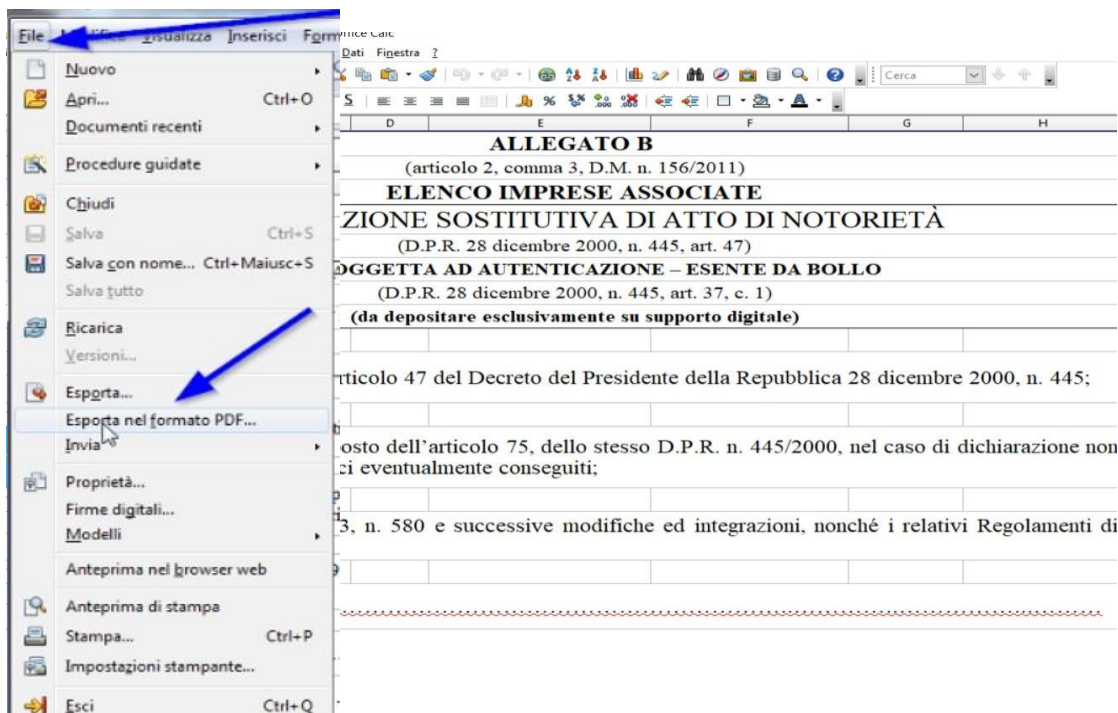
File Modifica Visualizza Inserisci Formato Dati Finestra ?

...ffice Calc

Cerca

D E F G H

Nuovo
Apri... Ctrl+O
Documenti recenti
Procedure guidate
Chiudi
Salva Ctrl+S
Salva con nome... Ctrl+Maiusc+S
Salva tutto
Ricarica
Versioni...
Esporta...
Esporta nel formato PDF...
Invia
Proprietà...
Firme digitali...
Modelli
Anteprima nel browser web
Anteprima di stampa
Stampa... Ctrl+P
Impostazioni stampante...
Esci Ctrl+Q

ALLEGATO B
(articolo 2, comma 3, D.M. n. 156/2011)
ELENCO IMPRESE ASSOCIATE
ZIONE SOSTITUTIVA DI ATTO DI NOTORIETÀ
(D.P.R. 28 dicembre 2000, n. 445, art. 47)
OGGETTA AD AUTENTICAZIONE – ESENTE DA BOLLO
(D.P.R. 28 dicembre 2000, n. 445, art. 37, c. 1)
(da depositare esclusivamente su supporto digitale)

rticolo 47 del Decreto del Presidente della Repubblica 28 dicembre 2000, n. 445;

osto dell'articolo 75, dello stesso D.P.R. n. 445/2000, nel caso di dichiarazione non
ci eventualmente conseguiti;

3, n. 580 e successive modifiche ed integrazioni, nonché i relativi Regolamenti di